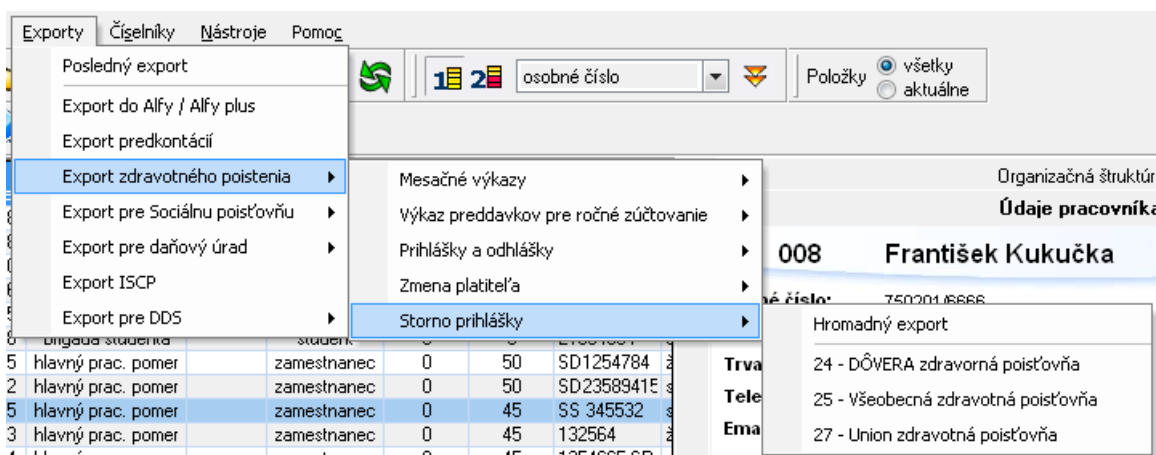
Exporty Číselníky Nástroje Pomoc

Posledný export
Export do Alfy / Alfy plus
Export predkontácií
Export zdravotného poistenia
Export pre Sociálnu poisťovňu
Export pre daňový úrad
Export ISCP
Export pre DDS

Mesačné výkazy
Výkaz preddavkov pre ročné zúčtovanie
Prihlášky a odhlášky
Zmena platiteľa
Storno prihlášky

Hromadný export
24 - DÔVERA zdravorná poisťovňa
25 - Všeobecná zdravotná poisťovňa
27 - Union zdravotná poisťovňa

1 2 osobné číslo
Položky všetky aktuálne

Organizačná štruktúr
Údaje pracovníka
008 František Kukučka
né číslo: 750201/6666
Trva
Tele
Ema

| | | | | | |
|---|---|---|---|---|---|
| 8 | brigáda študenta | študent | | | |
| 5 | hlavný prac. pomer | zamestnanec | 0 | 50 | SD1254784 |
| 2 | hlavný prac. pomer | zamestnanec | 0 | 50 | SD23589415 |
| 5 | hlavný prac. pomer | zamestnanec | 0 | 45 | SS 345532 |
| 3 | hlavný prac. pomer | zamestnanec | 0 | 45 | 132564 |